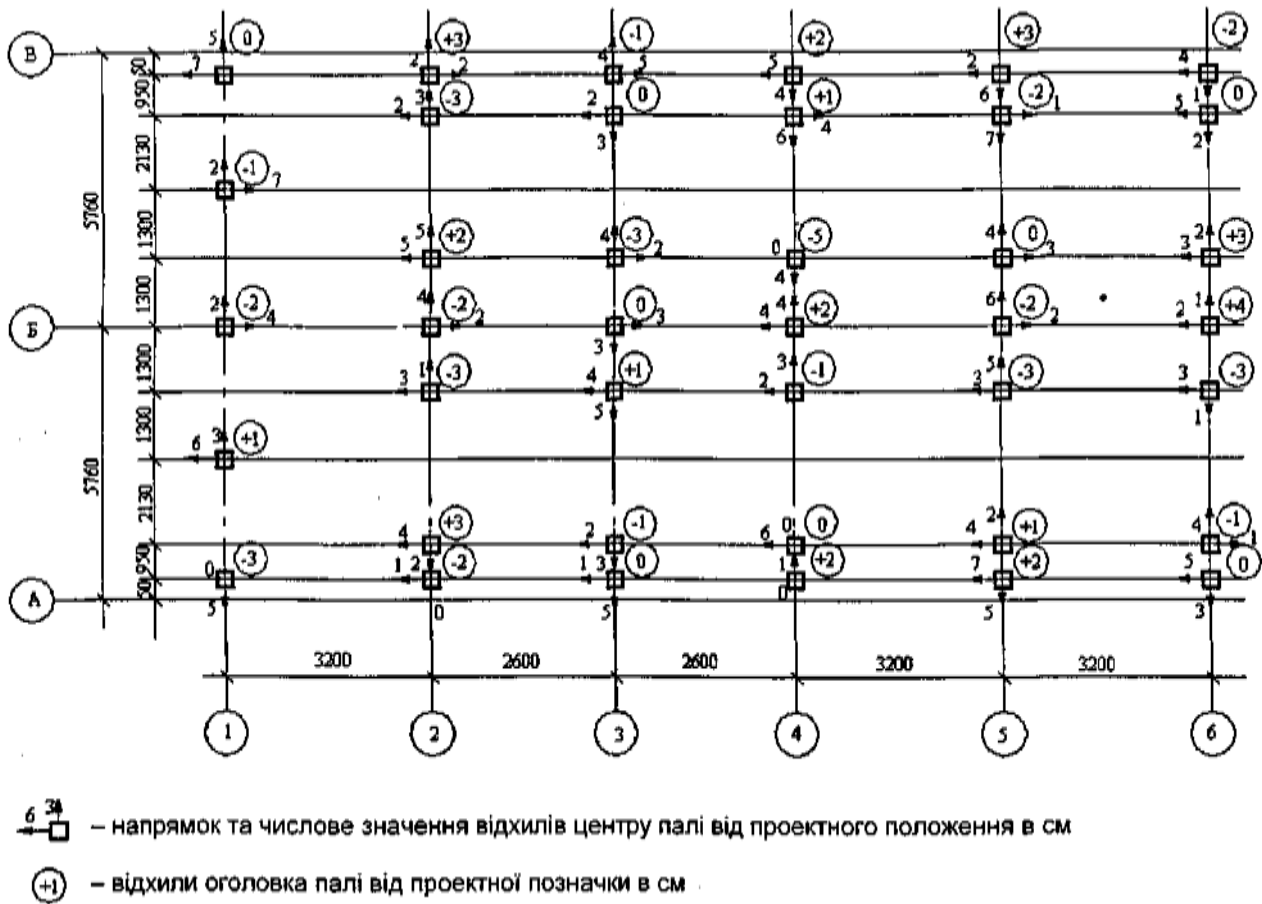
В
Б
А
5760
5760
50
950
2130
1300
1300
1300
1300
2130
950
50

5 (0)
7
2 (-1) 7
2 (-2) 4
6 3 (+1)
0 (-3)
5

(+3)
4 2
2 3 (-3)
5 5 (+2)
4 (-2) 2
3 1 (-3)
4 (+3)
1 2 (-2)
0

(-1)
4 5
2 (0)
3
4 (-3) 2
(0) 3
3
4 (+1)
5
2 (-1)
1 3 (0)
5

(+2)
5
4 (+1)
6 4
0 (-5)
4
4 4 (+2)
2 3 (-1)
6 0 (0)
1 (+2)
0

(+3)
2
6 (-2) 1
7
4 (0) 3
6 (-2) 2
2 5 (-3)
4 2 (+1)
7 (+2)
5

(-2)
4
1 5 (0)
2
3 2 (+3)
2 1 (+4)
3 (-3)
1
4 (-1) 1
5 (0)
3

3200
2600
2600
3200
3200

1
2
3
4
5
6

6 3 – напрямок та числове значення відхилів центру палі від проектного положення в см

(+1) – відхили оголовка палі від проектної позначки в см